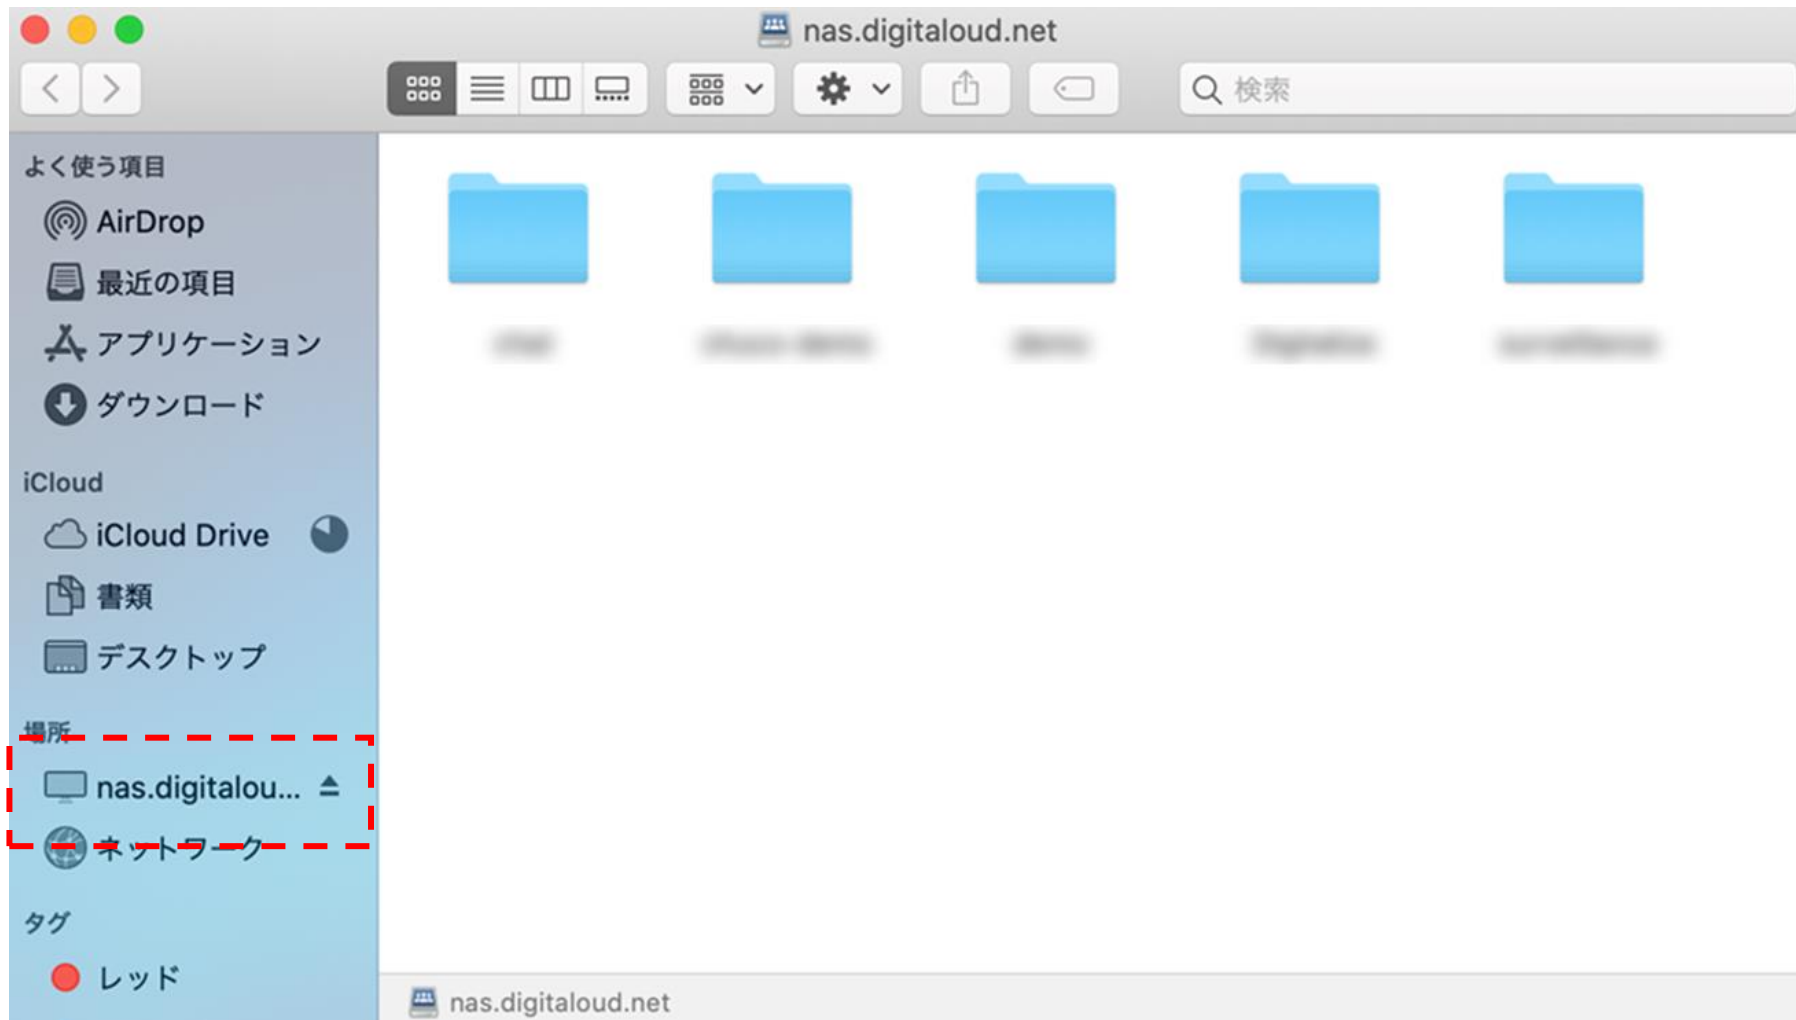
nas.digitaloud.net

検索

よく使う項目
AirDrop
最近の項目
アプリケーション
ダウンロード

iCloud
iCloud Drive
書類
デスクトップ

場所
nas.digitalou...
ネットワーク

タグ
レッド

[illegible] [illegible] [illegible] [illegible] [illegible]

nas.digitaloud.net